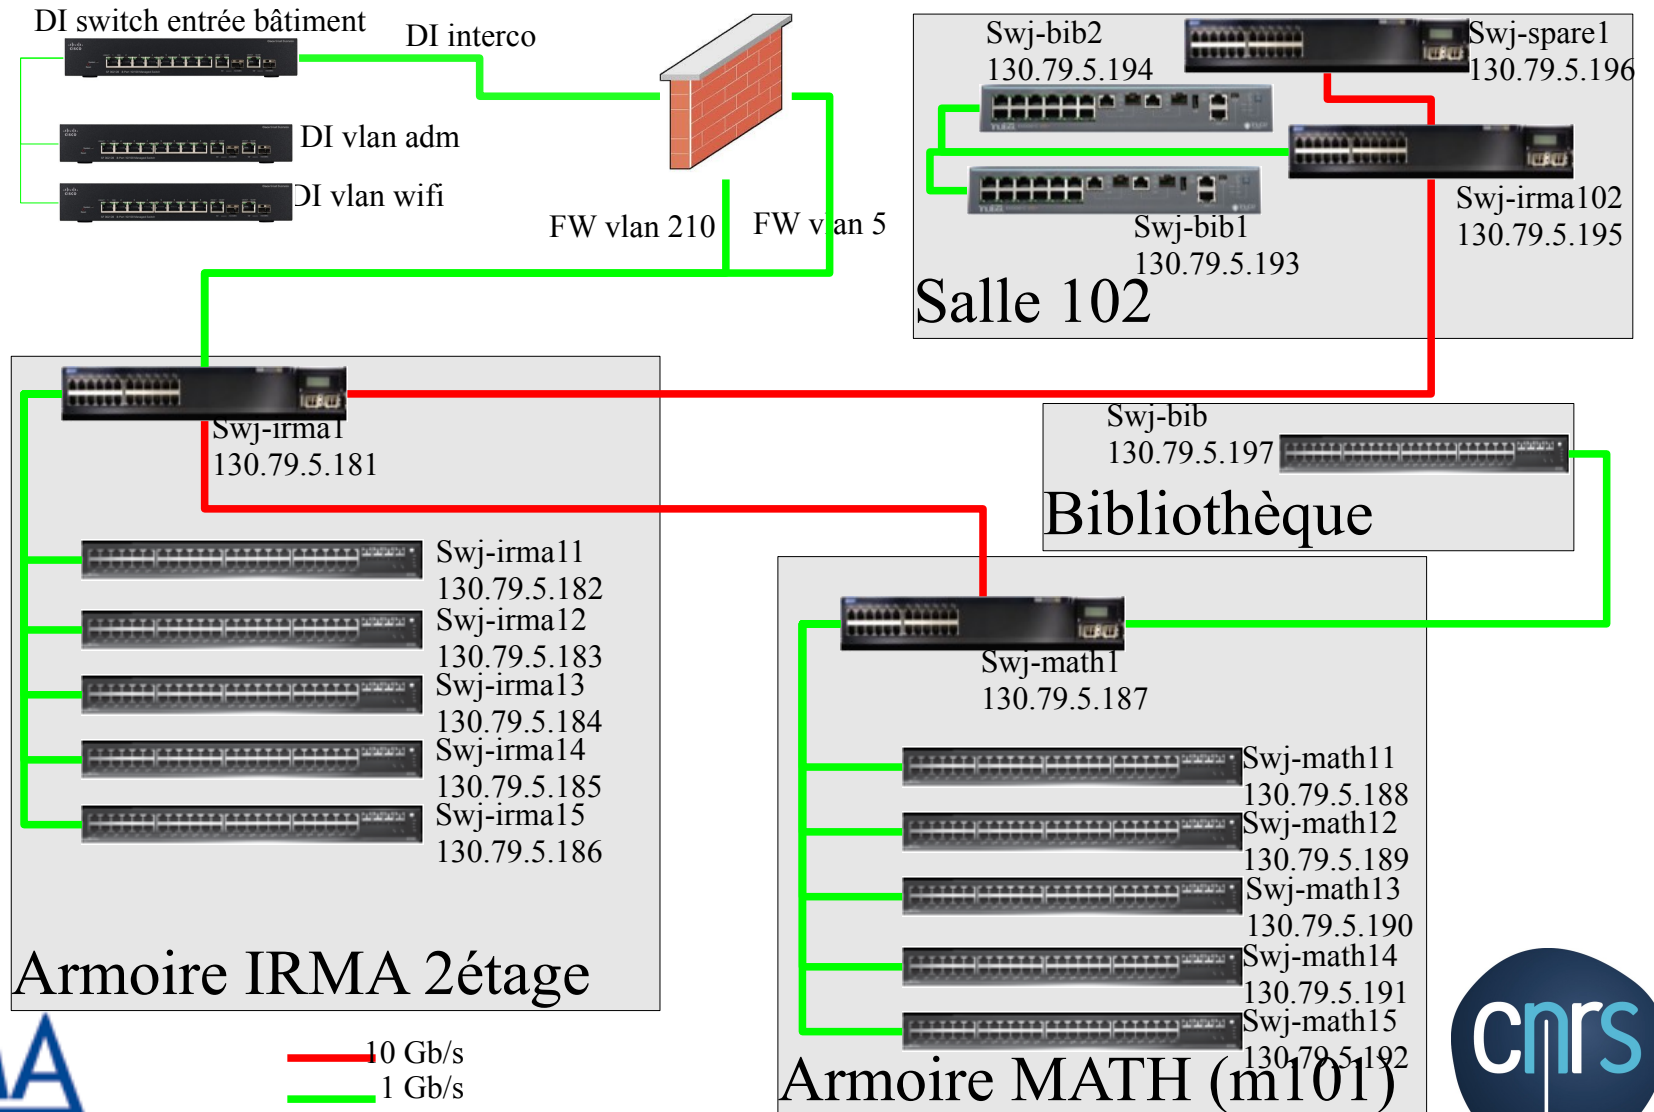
DI switch entrée bâtiment
DI interco
DI vlan adm
DI vlan wifi
FW vlan 210
FW vlan 5

Swj-bib2
130.79.5.194
Swj-spare1
130.79.5.196
Swj-irma102
130.79.5.195
Swj-bib1
130.79.5.193
Salle 102

Swj-irma1
130.79.5.181
Swj-irma11
130.79.5.182
Swj-irma12
130.79.5.183
Swj-irma13
130.79.5.184
Swj-irma14
130.79.5.185
Swj-irma15
130.79.5.186
Armoire IRMA 2étage

Swj-bib
130.79.5.197
Bibliothèque

Swj-math1
130.79.5.187
Swj-math11
130.79.5.188
Swj-math12
130.79.5.189
Swj-math13
130.79.5.190
Swj-math14
130.79.5.191
Swj-math15
130.79.5.192
Armoire MATH (m101)

10 Gb/s
1 Gb/s

cnrs